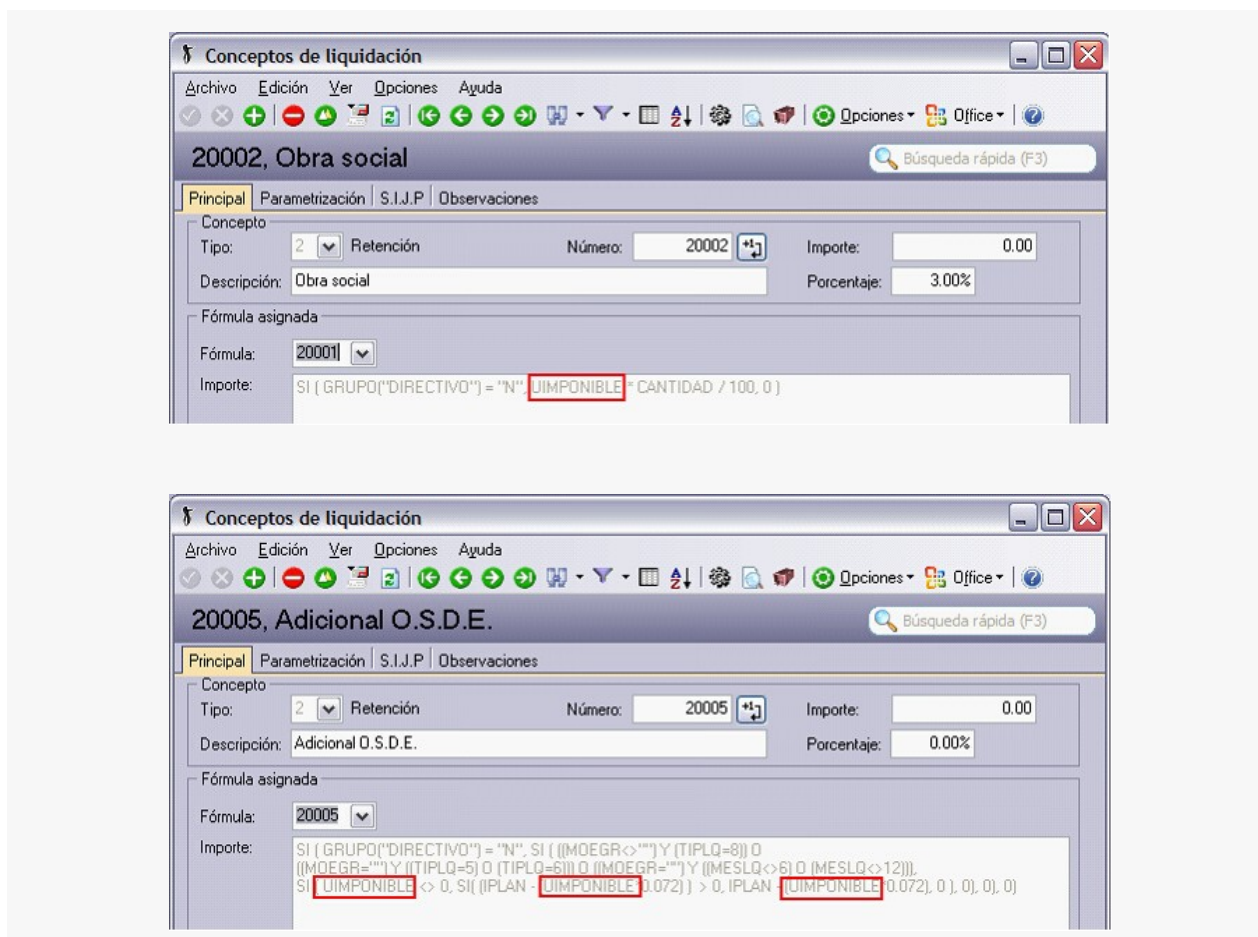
Conceptos de liquidación

Archivo Edición Ver Opciones Ayuda

Opciones Office

20002, Obra social

Búsqueda rápida (F3)

Principal | Parametrización | S.I.J.P | Observaciones

Concepto

Tipo: 2 Retención Número: 20002 Importe: 0.00

Descripción: Obra social Porcentaje: 3.00%

Fórmula asignada

Fórmula: 20001

Importe: SI ( GRUPO("DIRECTIVO") = "N", UIMPONIBLE * CANTIDAD / 100, 0 )

Conceptos de liquidación

Archivo Edición Ver Opciones Ayuda

Opciones Office

20005, Adicional O.S.D.E.

Búsqueda rápida (F3)

Principal | Parametrización | S.I.J.P | Observaciones

Concepto

Tipo: 2 Retención Número: 20005 Importe: 0.00

Descripción: Adicional O.S.D.E. Porcentaje: 0.00%

Fórmula asignada

Fórmula: 20005

Importe: SI ( GRUPO("DIRECTIVO") = "N", SI ( ((MOEGR<>"") Y (TIPLQ=8)) O ((MOEGR="") Y ((TIPLQ=5) O (TIPLQ=6))) O ((MOEGR="") Y ((MESLQ<>6) O (MESLQ<>12))), SI( UIMPONIBLE <> 0, SI( (IPLAN - (UIMPONIBLE*0.072) ) > 0, IPLAN - (UIMPONIBLE*0.072), 0 ), 0), 0), 0)